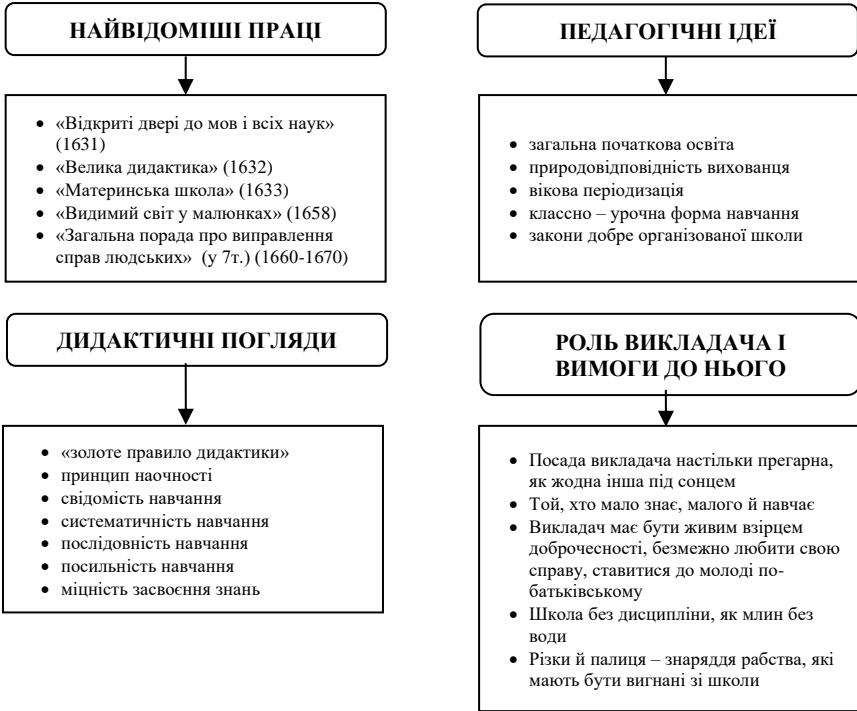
НАЙВІДОМІШІ ПРАЦІ

- «Відкриті двері до мов і всіх наук» (1631)
- «Велика дидактика» (1632)
- «Материнська школа» (1633)
- «Видимий світ у малюнках» (1658)
- «Загальна порада про виправлення справ людських» (у 7т.) (1660-1670)

ПЕДАГОГІЧНІ ІДЕЇ

- загальна початкова освіта
- природовідповідність виховання
- вікова періодизація
- классно – урочна форма навчання
- закони добре організованої школи

ДИДАКТИЧНІ ПОГЛЯДИ

- «золоте правило дидактики»
- принцип наочності
- свідомість навчання
- систематичність навчання
- послідовність навчання
- посильність навчання
- міцність засвоєння знань

РОЛЬ ВИКЛАДАЧА І ВИМОГИ ДО НЬОГО

- Посада викладача настільки прегарна, як жодна інша під сонцем
- Той, хто мало знає, малого й навчає
- Викладач має бути живим взірцем доброчесності, безмежно любити свою справу, ставитися до молоді по-батьківському
- Школа без дисципліни, як млин без води
- Різки й палиця – знаряддя рабства, які мають бути вигнані зі школи